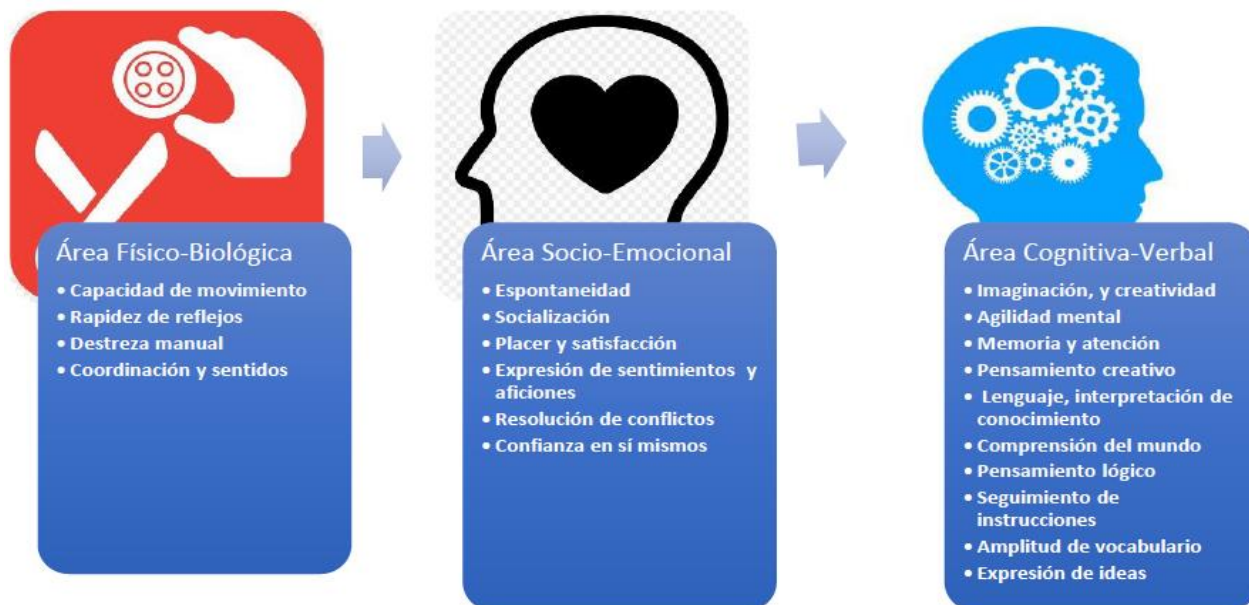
Área Físico-Biológica
• Capacidad de movimiento
• Rapidez de reflejos
• Destreza manual
• Coordinación y sentidos

Área Socio-Emocional
• Espontaneidad
• Socialización
• Placer y satisfacción
• Expresión de sentimientos y aficiones
• Resolución de conflictos
• Confianza en sí mismos

Área Cognitiva-Verbal
• Imaginación, y creatividad
• Agilidad mental
• Memoria y atención
• Pensamiento creativo
• Lenguaje, interpretación de conocimiento
• Comprensión del mundo
• Pensamiento lógico
• Seguimiento de instrucciones
• Amplitud de vocabulario
• Expresión de ideas